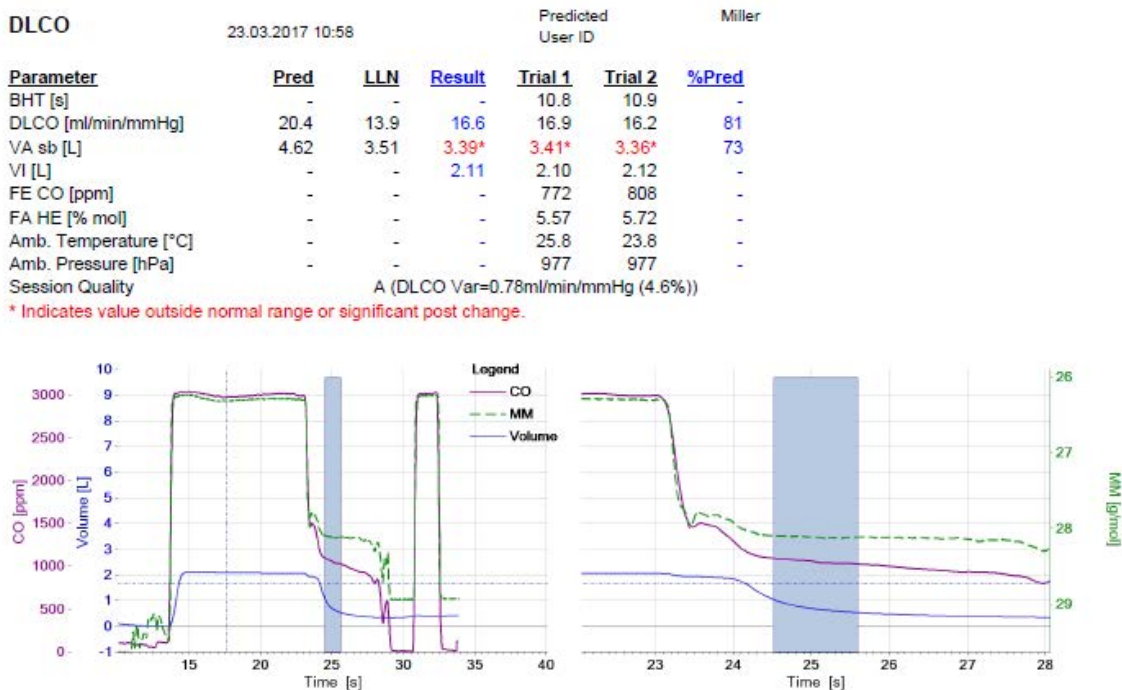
DLCO 23.03.2017 10:58 Predicted Miller
User ID

| Parameter | Pred | LLN | Result | Trial 1 | Trial 2 | %Pred |
|---|---|---|---|---|---|---|
| BHT [s] | - | - | - | 10.8 | 10.9 | - |
| DLCO [ml/min/mmHg] | 20.4 | 13.9 | 16.6 | 16.9 | 16.2 | 81 |
| VA sb [L] | 4.62 | 3.51 | 3.39* | 3.41* | 3.36* | 73 |
| VI [L] | - | - | 2.11 | 2.10 | 2.12 | - |
| FE CO [ppm] | - | - | - | 772 | 808 | - |
| FA HE [% mol] | - | - | - | 5.57 | 5.72 | - |
| Amb. Temperature [°C] | - | - | - | 25.8 | 23.8 | - |
| Amb. Pressure [hPa] | - | - | - | 977 | 977 | - |

Session Quality A (DLCO Var=0.78ml/min/mmHg (4.6%))
* Indicates value outside normal range or significant post change.

Legend
CO
MM
Volume

CO [ppm]
3000
2500
2000
1500
1000
500
0

Volume [L]
10
9
8
7
6
5
4
3
2
1
0
-1

15 20 25 30 35 40
Time [s]

23 24 25 26 27 28
Time [s]

MM [g/mol]
26
27
28
29